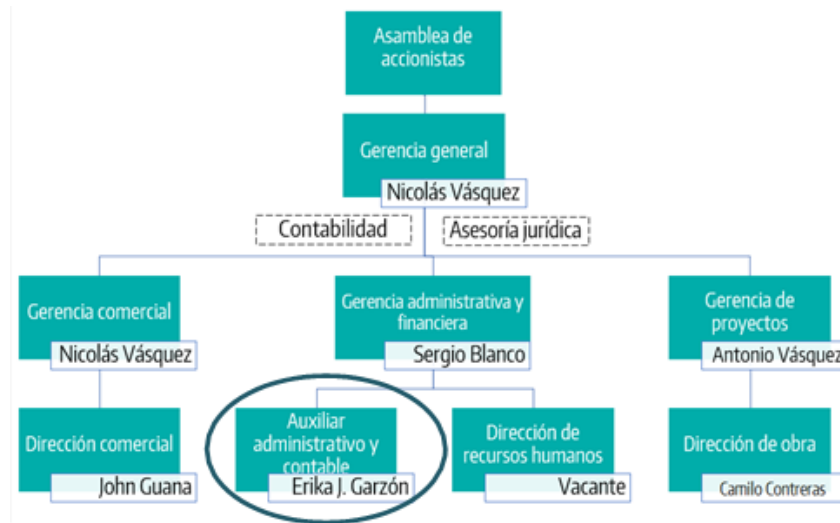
Asamblea de accionistas

Gerencia general
Nicolás Vásquez

Contabilidad

Asesoría jurídica

Gerencia comercial
Nicolás Vásquez

Gerencia administrativa y financiera
Sergio Blanco

Gerencia de proyectos
Antonio Vásquez

Dirección comercial
John Guana

Auxiliar administrativo y contable
Erika J. Garzón

Dirección de recursos humanos
Vacante

Dirección de obra
Camilo Contreras